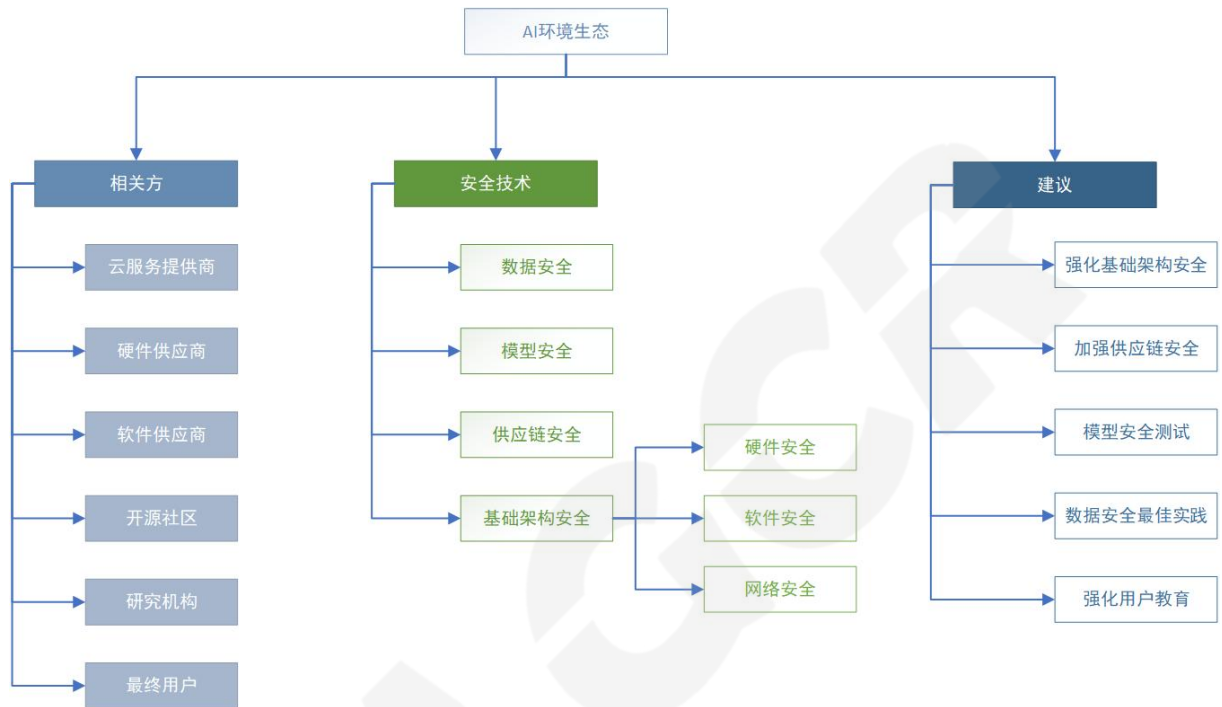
AI环境生态

相关方

云服务提供商

硬件供应商

软件供应商

开源社区

研究机构

最终用户

安全技术

数据安全

模型安全

供应链安全

基础架构安全

硬件安全

软件安全

网络安全

建议

强化基础架构安全

加强供应链安全

模型安全测试

数据安全最佳实践

强化用户教育